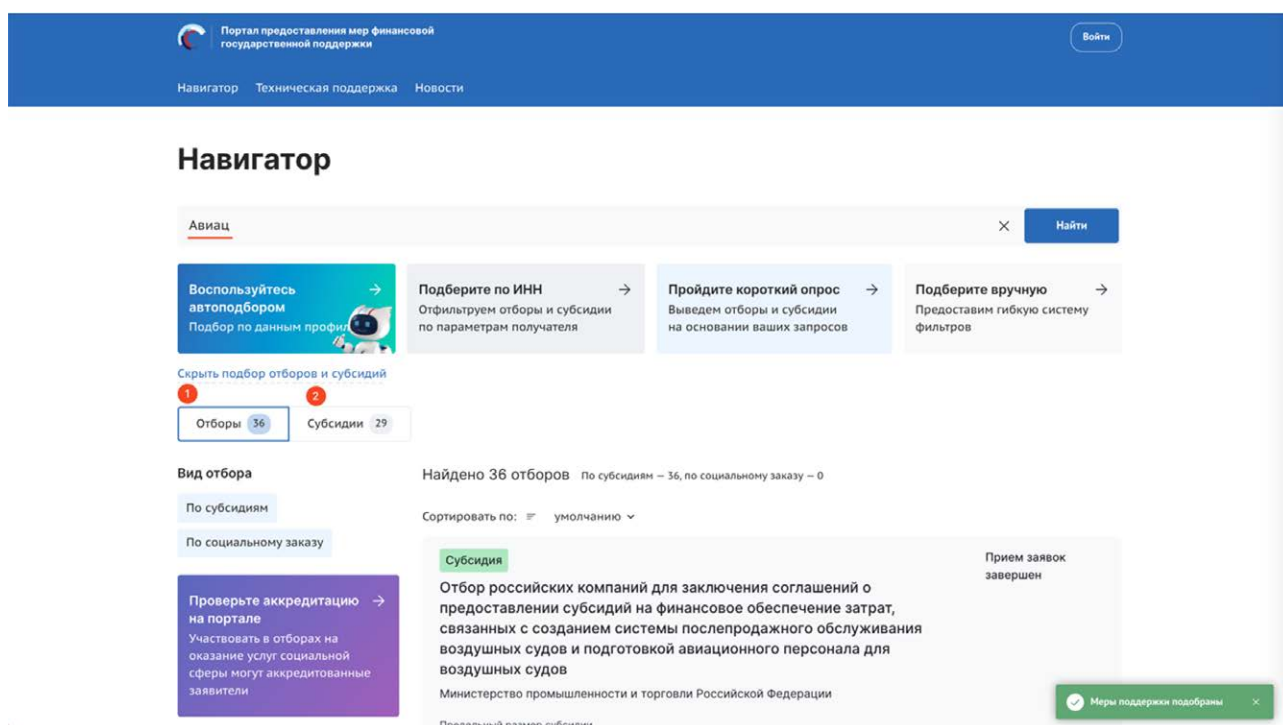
Портал предоставления мер финансовой государственной поддержки

Войти

Навигатор Техническая поддержка Новости

Навигатор

Авиац

×

Найти

Воспользуйтесь автоподбором →
Подбор по данным профил

Подберите по ИНН →
Отфильтруем отборы и субсидии по параметрам получателя

Пройдите короткий опрос →
Выведем отборы и субсидии на основании ваших запросов

Подберите вручную →
Предоставим гибкую систему фильтров

Скрыть подбор отборов и субсидий

1

2

Отборы 36

Субсидии 29

Вид отбора

По субсидиям

По социальному заказу

Проверьте аккредитацию на портале →
Участвовать в отборах на оказание услуг социальной сферы могут аккредитованные заявители

Найдено 36 отборов По субсидиям – 36, по социальному заказу – 0

Сортировать по: умолчанию

Субсидия

Прием заявок завершен

Отбор российских компаний для заключения соглашений о предоставлении субсидий на финансовое обеспечение затрат, связанных с созданием системы послепродажного обслуживания воздушных судов и подготовкой авиационного персонала для воздушных судов

Министерство промышленности и торговли Российской Федерации

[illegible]

Меры поддержки подобраны ×